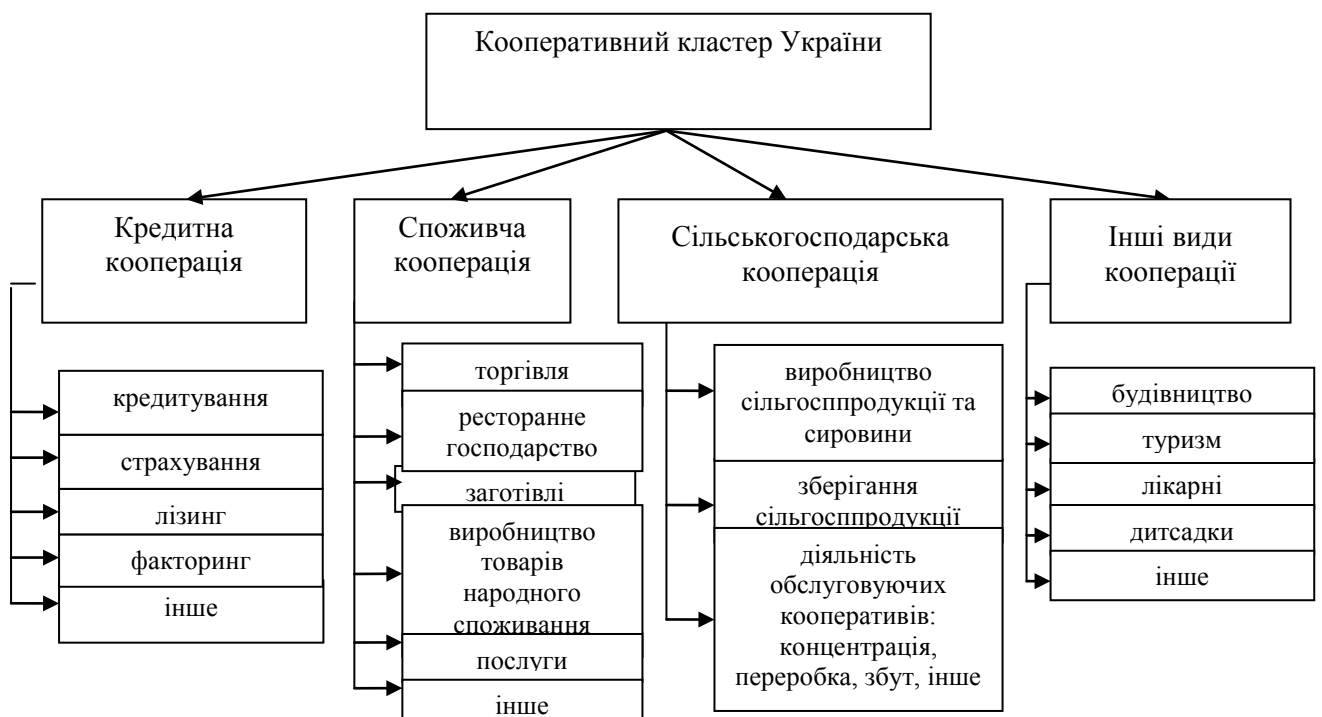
Кооперативний кластер України

Кредитна кооперація

кредитування

страхування

лізинг

факторинг

інше

Споживча кооперація

торгівля

ресторанне господарство

заготівлі

виробництво товарів народного споживання

послуги

інше

Сільськогосподарська кооперація

виробництво сільгосппродукції та сировини

зберігання сільгосппродукції

діяльність обслуговуючих кооперативів: концентрація, переробка, збут, інше

Інші види кооперації

будівництво

туризм

лікарні

дитсадки

інше